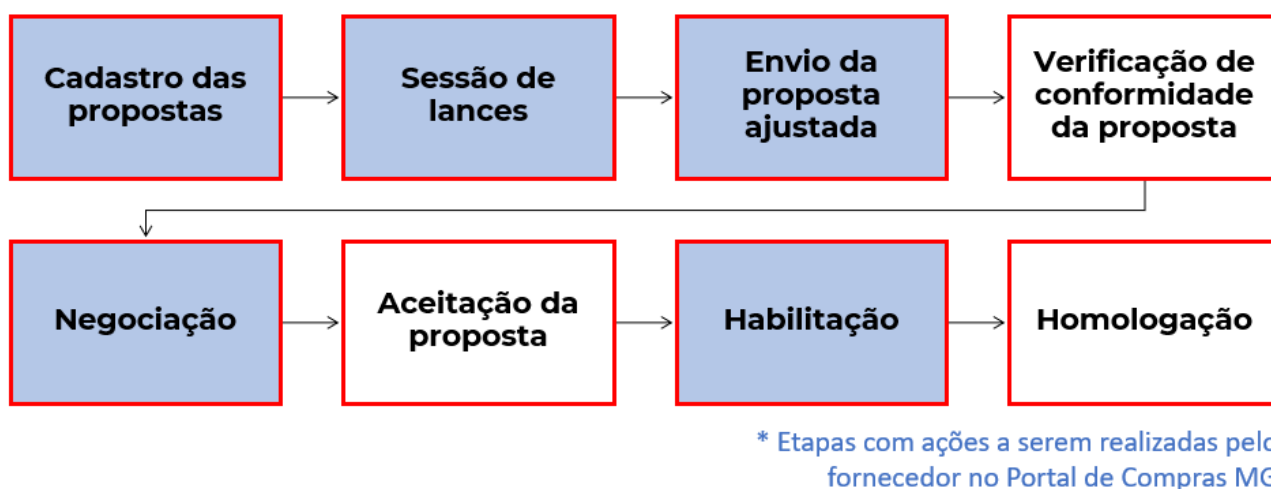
Cadastro das propostas

Sessão de lances

Envio da proposta ajustada

Verificação de conformidade da proposta

Negociação

Aceitação da proposta

Habilitação

Homologação

* Etapas com ações a serem realizadas pel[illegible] fornecedor no Portal de Compras MG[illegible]